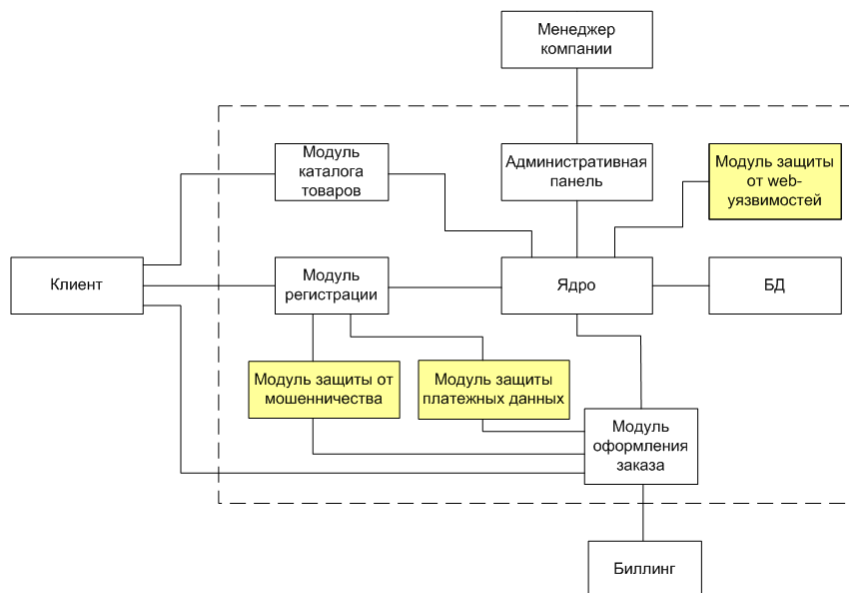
Менеджер компании

Модуль каталога товаров

Административная панель

Модуль защиты от web-уязвимостей

Клиент

Модуль регистрации

Ядро

БД

Модуль защиты от мошенничества

Модуль защиты платежных данных

Модуль оформления заказа

Биллинг